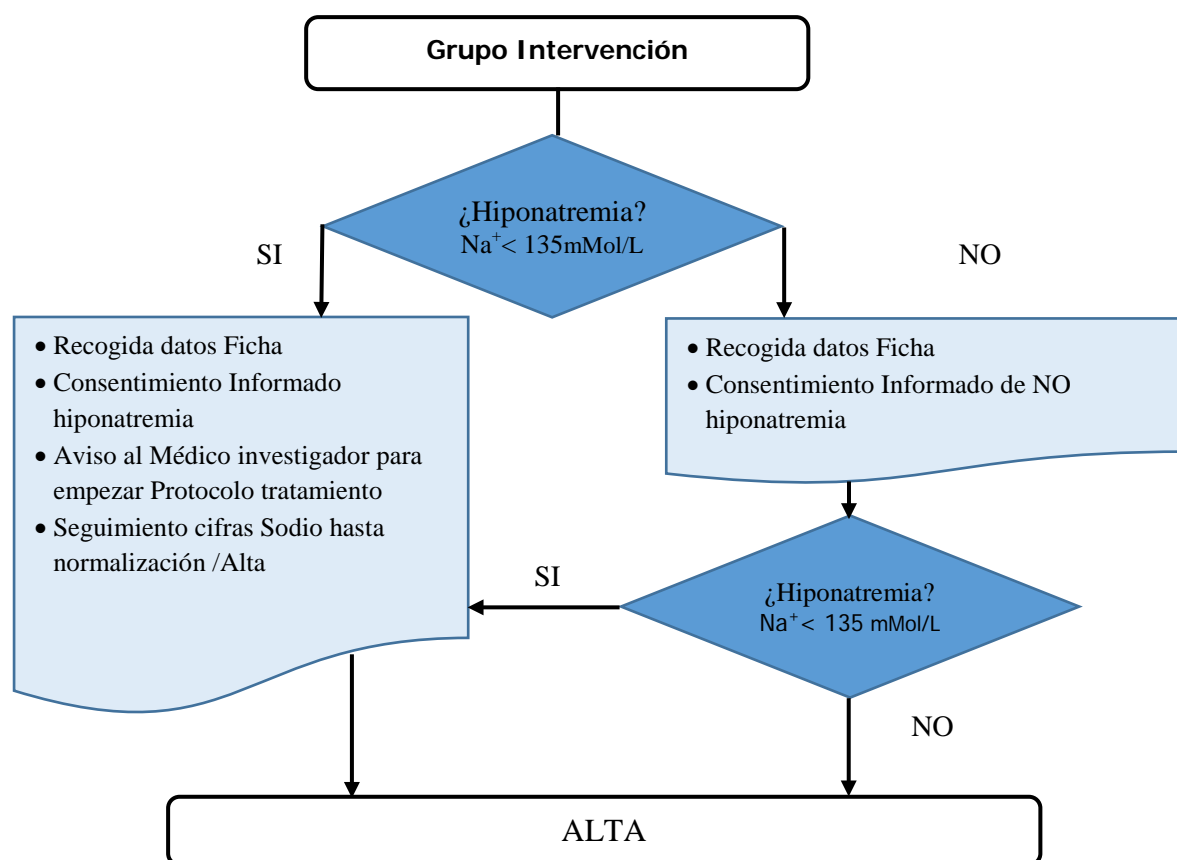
Grupo Intervención

¿Hiponatremia?
$Na^{+}$< 135mMol/L

SI

NO

• Recogida datos Ficha
• Consentimiento Informado hiponatremia
• Aviso al Médico investigador para empezar Protocolo tratamiento
• Seguimiento cifras Sodio hasta normalización /Alta

• Recogida datos Ficha
• Consentimiento Informado de NO hiponatremia

SI

¿Hiponatremia?
$Na^{+}$< 135 mMol/L

NO

ALTA